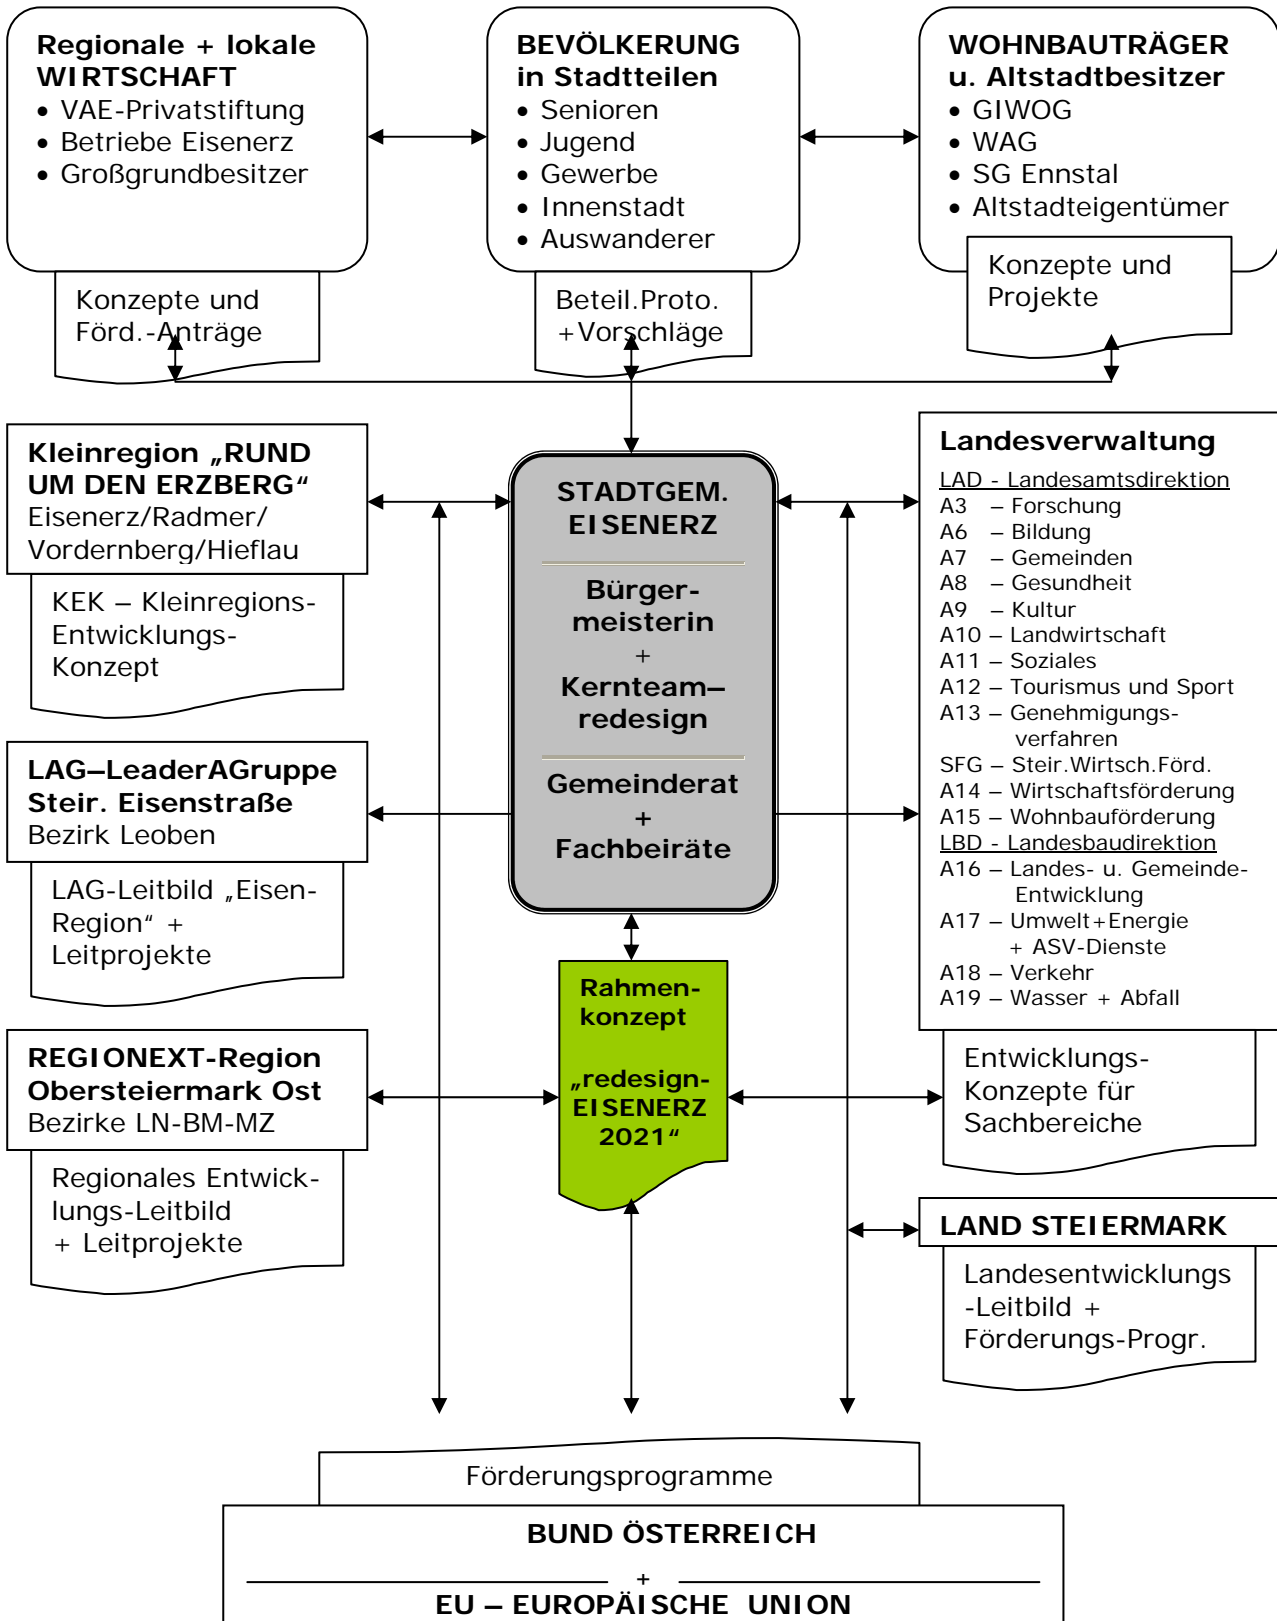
**Regionale + lokale WIRTSCHAFT**
• VAE-Privatstiftung
• Betriebe Eisenerz
• Großgrundbesitzer

Konzepte und Förd.-Anträge

**BEVÖLKERUNG in Stadtteilen**
• Senioren
• Jugend
• Gewerbe
• Innenstadt
• Auswanderer

Beteil.Proto. +Vorschläge

**WOHNBAUTRÄGER u. Altstadtbesitzer**
• GIWOG
• WAG
• SG Ennstal
• Altstadteigentümer

Konzepte und Projekte

**Kleinregion „RUND UM DEN ERZBERG“**
Eisenerz/Radmer/ Vordernberg/Hieflau

KEK – Kleinregions-Entwicklungs-Konzept

**STADTGEM. EISENERZ**

**Bürger-meisterin**
+
**Kernteam–redesign**

**Gemeinderat**
**+**
**Fachbeiräte**

**Landesverwaltung**
LAD - Landesamtsdirektion
A3 – Forschung
A6 – Bildung
A7 – Gemeinden
A8 – Gesundheit
A9 – Kultur
A10 – Landwirtschaft
A11 – Soziales
A12 – Tourismus und Sport
A13 – Genehmigungs-verfahren
SFG – Steir.Wirtsch.Förd.
A14 – Wirtschaftsförderung
A15 – Wohnbauförderung
LBD - Landesbaudirektion
A16 – Landes- u. Gemeinde-Entwicklung
A17 – Umwelt+Energie + ASV-Dienste
A18 – Verkehr
A19 – Wasser + Abfall

**LAG–LeaderAGruppe Steir. Eisenstraße**
Bezirk Leoben

LAG-Leitbild „Eisen-Region“ + Leitprojekte

**Rahmen-konzept**

**„redesign-EISENERZ 2021“**

Entwicklungs-Konzepte für Sachbereiche

**REGIONEXT-Region Obersteiermark Ost**
Bezirke LN-BM-MZ

Regionales Entwicklungs-Leitbild + Leitprojekte

**LAND STEIERMARK**

Landesentwicklungs -Leitbild + Förderungs-Progr.

Förderungsprogramme

**BUND ÖSTERREICH**
+
**EU – EUROPÄISCHE UNION**